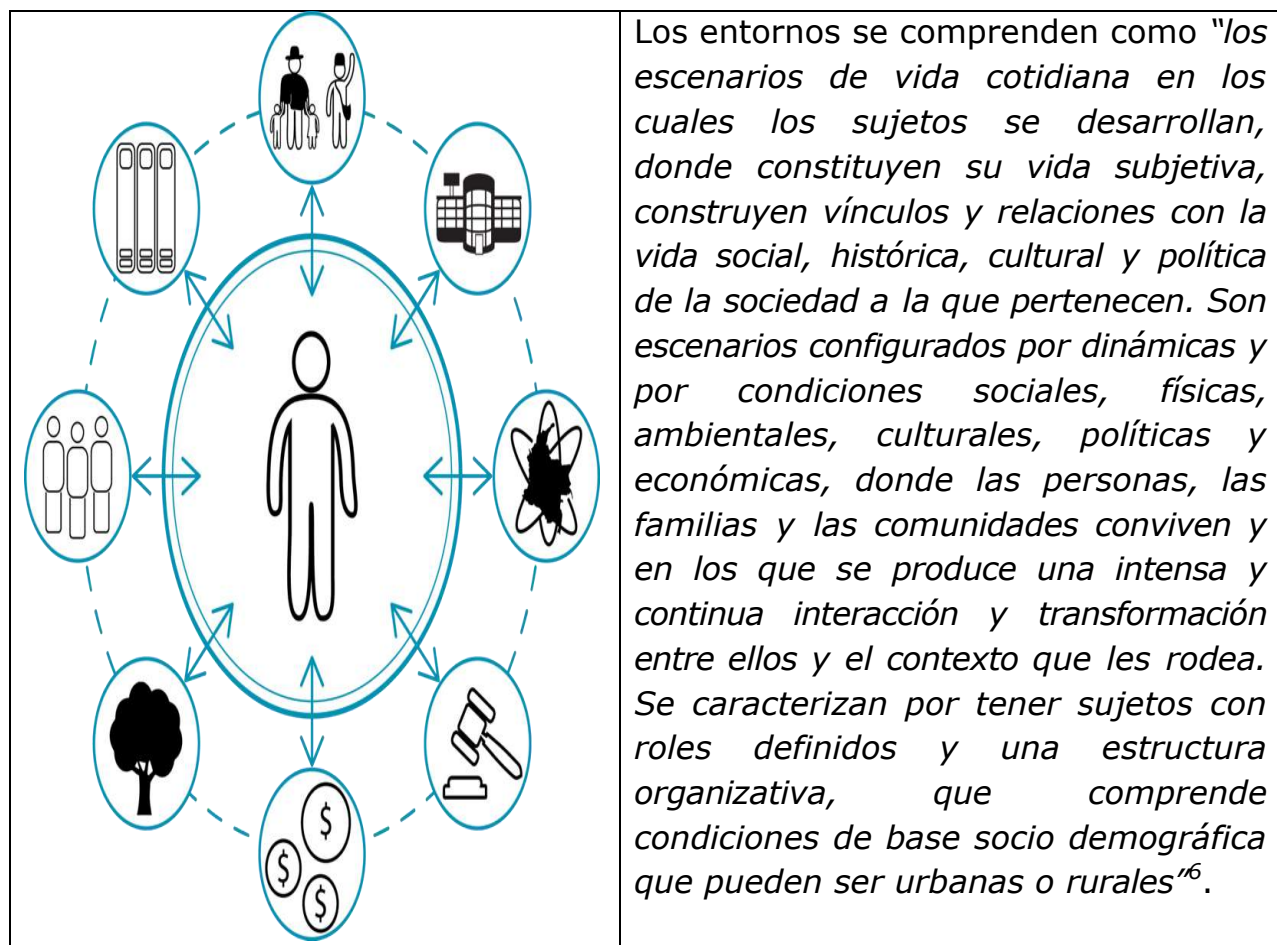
| $ $ | Los entornos se comprenden como *"los escenarios de vida cotidiana en los cuales los sujetos se desarrollan, donde constituyen su vida subjetiva, construyen vínculos y relaciones con la vida social, histórica, cultural y política de la sociedad a la que pertenecen. Son escenarios configurados por dinámicas y por condiciones sociales, físicas, ambientales, culturales, políticas y económicas, donde las personas, las familias y las comunidades conviven y en los que se produce una intensa y continua interacción y transformación entre ellos y el contexto que les rodea. Se caracterizan por tener sujetos con roles definidos y una estructura organizativa, que comprende condiciones de base socio demográfica que pueden ser urbanas o rurales"*$^6$. |
|---|---|